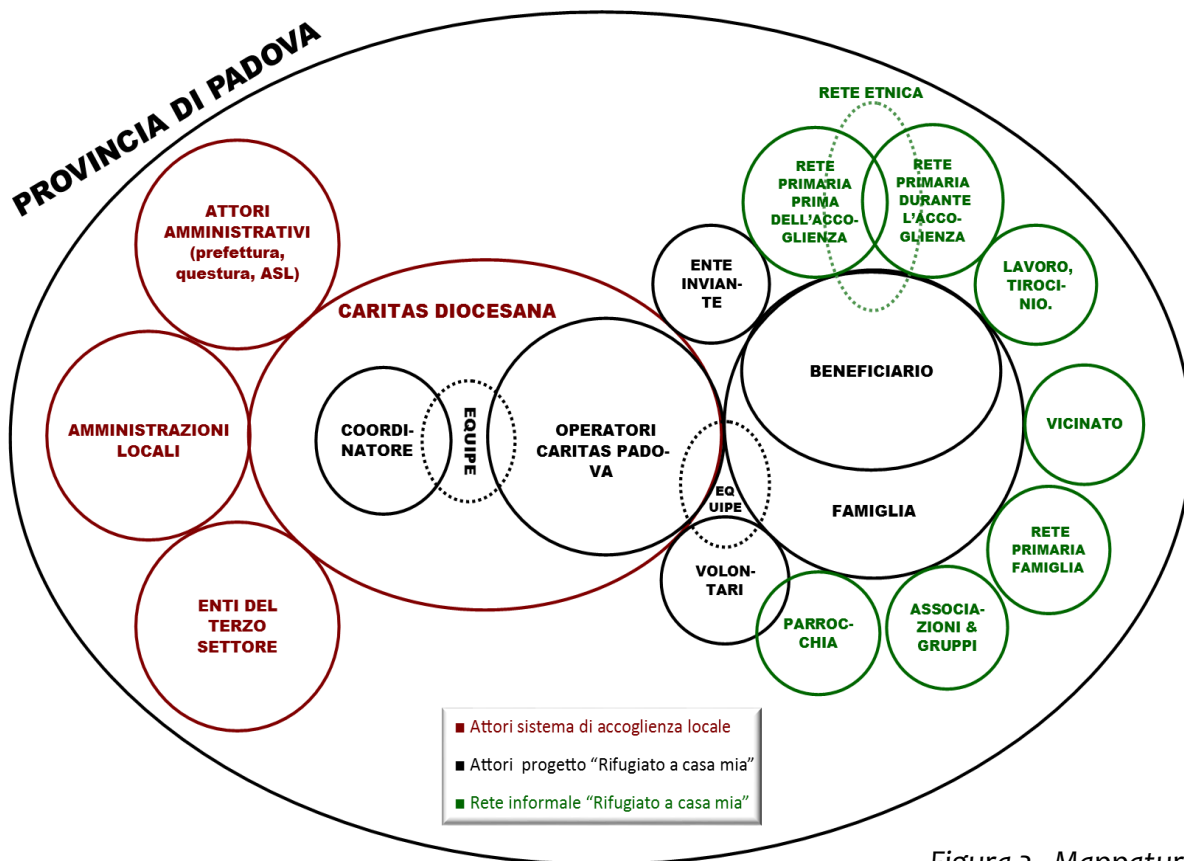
PROVINCIA DI PADOVA

ATTORI AMMINISTRATIVI (prefettura, questura, ASL)

AMMINISTRAZIONI LOCALI

ENTI DEL TERZO SETTORE

CARITAS DIOCESANA

COORDINATORE

EQUIPE

OPERATORI CARITAS PADOVA

ENTE INVIANTE

EQUIPE

VOLONTARI

RETE ETNICA

RETE PRIMARIA PRIMA DELL'ACCOGLIENZA

RETE PRIMARIA DURANTE L'ACCOGLIENZA

LAVORO, TIROCINIO.

BENEFICIARIO

FAMIGLIA

VICINATO

RETE PRIMARIA FAMIGLIA

ASSOCIAZIONI & GRUPPI

PARROCCHIA

■ Attori sistema di accoglienza locale
■ Attori progetto "Rifugiato a casa mia"
■ Rete informale "Rifugiato a casa mia"

Figura 2. Mappatur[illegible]